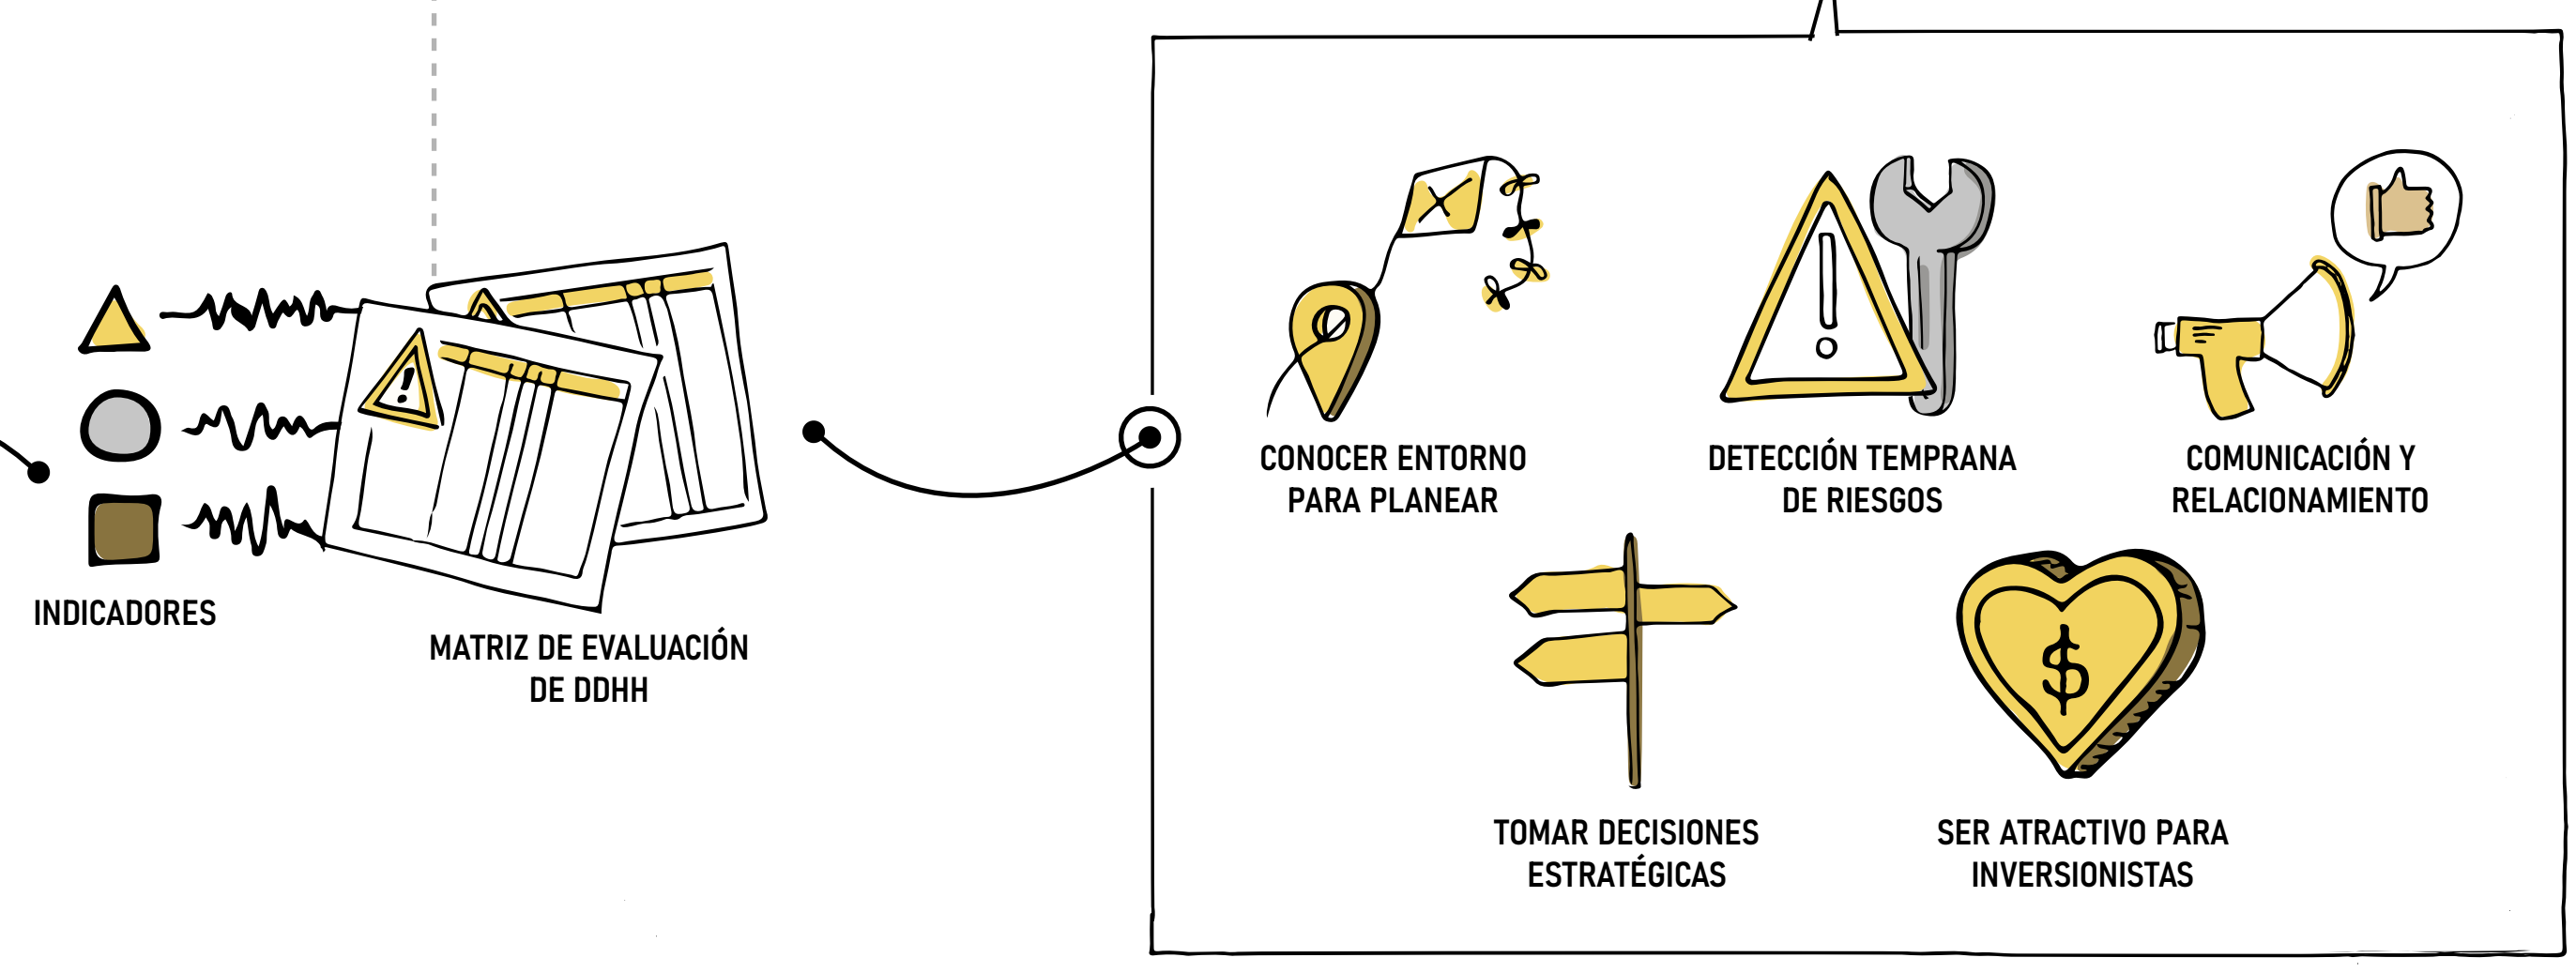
INDICADORES

MATRIZ DE EVALUACIÓN DE DDHH

CONOCER ENTORNO PARA PLANEAR

DETECCIÓN TEMPRANA DE RIESGOS

COMUNICACIÓN Y RELACIONAMIENTO

TOMAR DECISIONES ESTRATÉGICAS

SER ATRACTIVO PARA INVERSIONISTAS